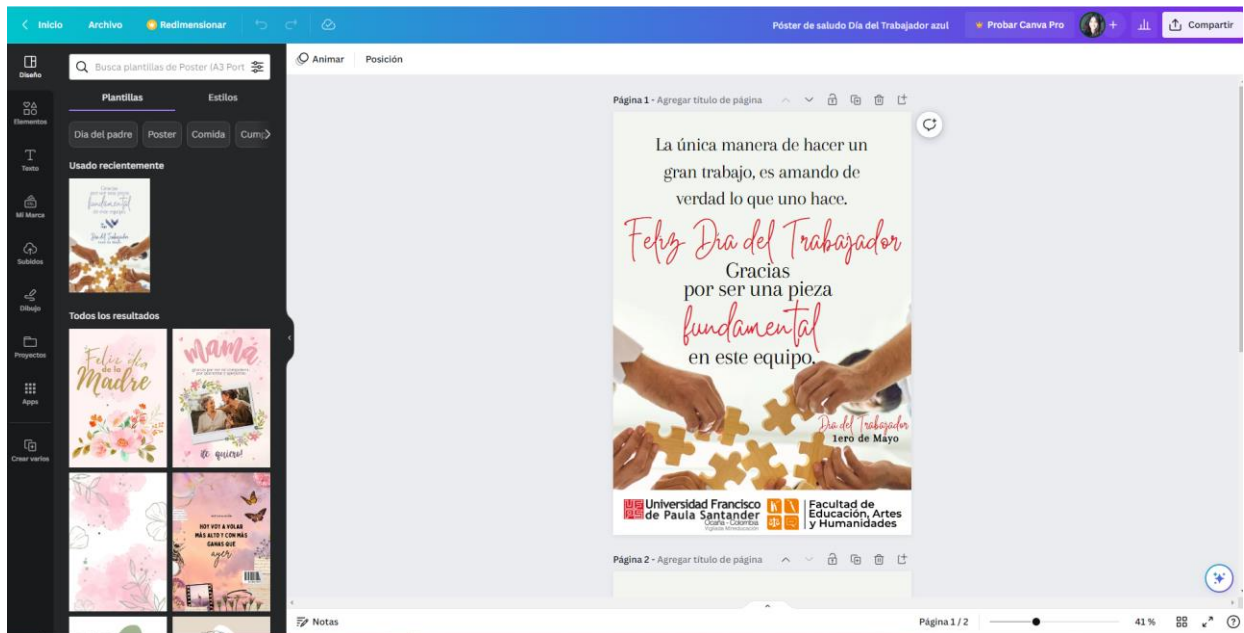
< Inicio Archivo Redimensionar

Póster de saludo Día del Trabajador azul Probar Canva Pro Compartir

Diseño
Elementos
Texto
Mi Marca
Subidos
Dibujo
Proyectos
Apps
Crear varios

Busca plantillas de Poster (A3 Port

Plantillas Estilos

Día del padre Poster Comida Cump

Usado recientemente

Todos los resultados

Feliz día de la Madre

Mamá

te quiero!

HOY VOY A VOLAR MÁS ALTO Y CON MÁS GANAS QUE ayer

Animar Posición

Página 1 - Agregar título de página

La única manera de hacer un gran trabajo, es amando de verdad lo que uno hace.

Feliz Día del Trabajador

Gracias por ser una pieza fundamental en este equipo.

Día del Trabajador
1ero de Mayo

Universidad Francisco de Paula Santander
Ocaña - Colombia
Vigilada Mineducación

Facultad de Educación, Artes y Humanidades

Página 2 - Agregar título de página

Notas

Página 1 / 2

41 %